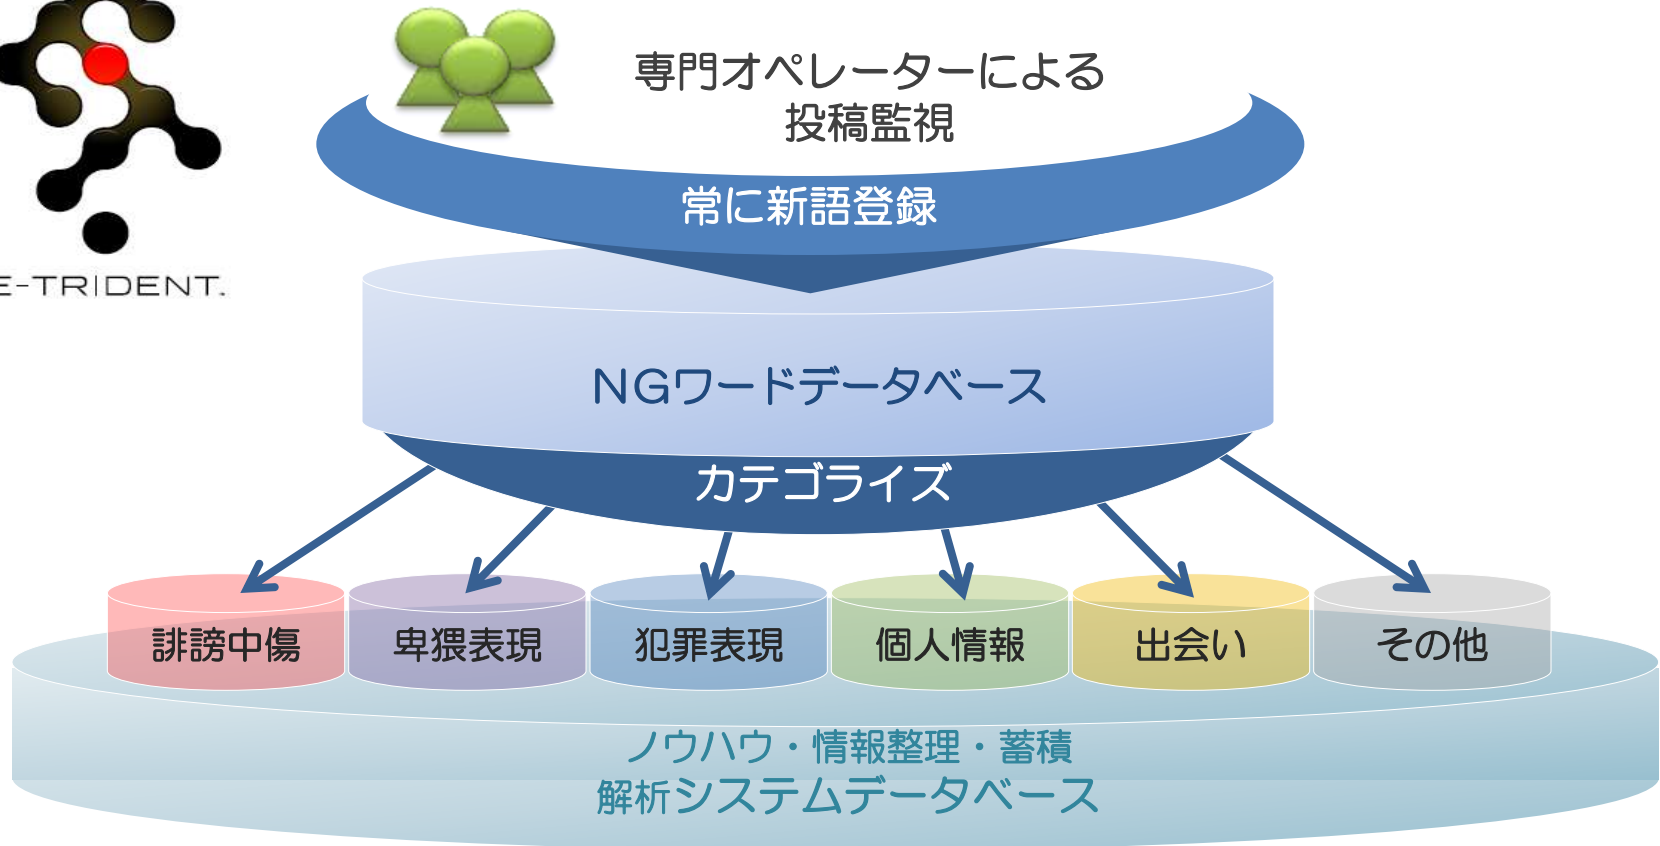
E-TRIDENT.

専門オペレーターによる
投稿監視

常に新語登録

NGワードデータベース

カテゴライズ

誹謗中傷

卑猥表現

犯罪表現

個人情報

出会い

その他

ノウハウ・情報整理・蓄積
解析システムデータベース